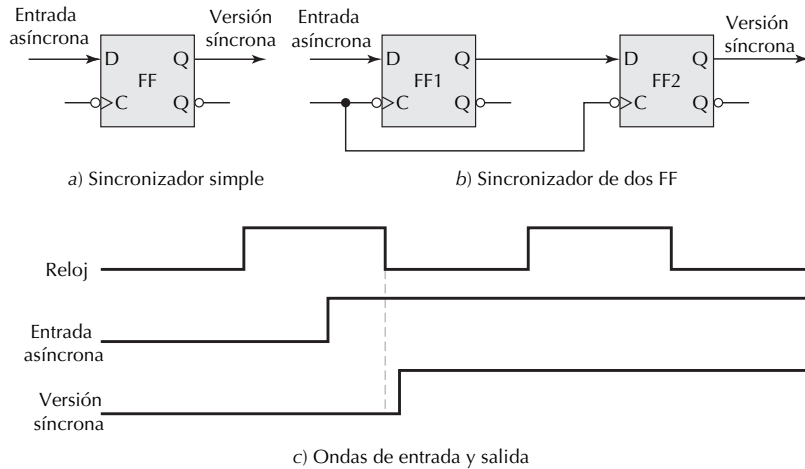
Entrada asíncrona
D
Q
FF
C
Q
Versión síncrona

Entrada asíncrona
D
Q
FF1
C
Q
D
Q
FF2
C
Q
Versión síncrona

a) Sincronizador simple

b) Sincronizador de dos FF

Reloj

Entrada asíncrona

Versión síncrona

c) Ondas de entrada y salida